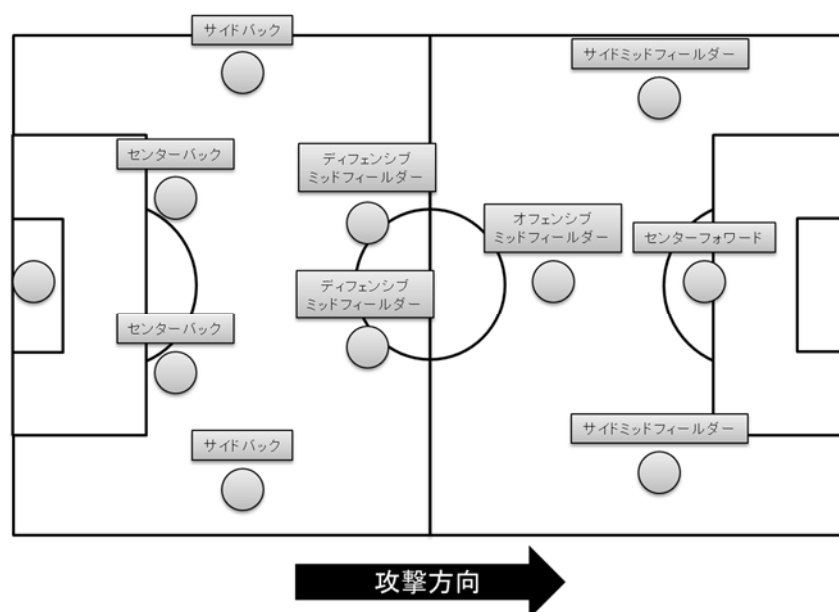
サイドバック

サイドミッドフィールダー

センターバック

ディフェンシブ ミッドフィールダー

オフェンシブ ミッドフィールダー

センターフォワード

ディフェンシブ ミッドフィールダー

センターバック

サイドバック

サイドミッドフィールダー

攻撃方向